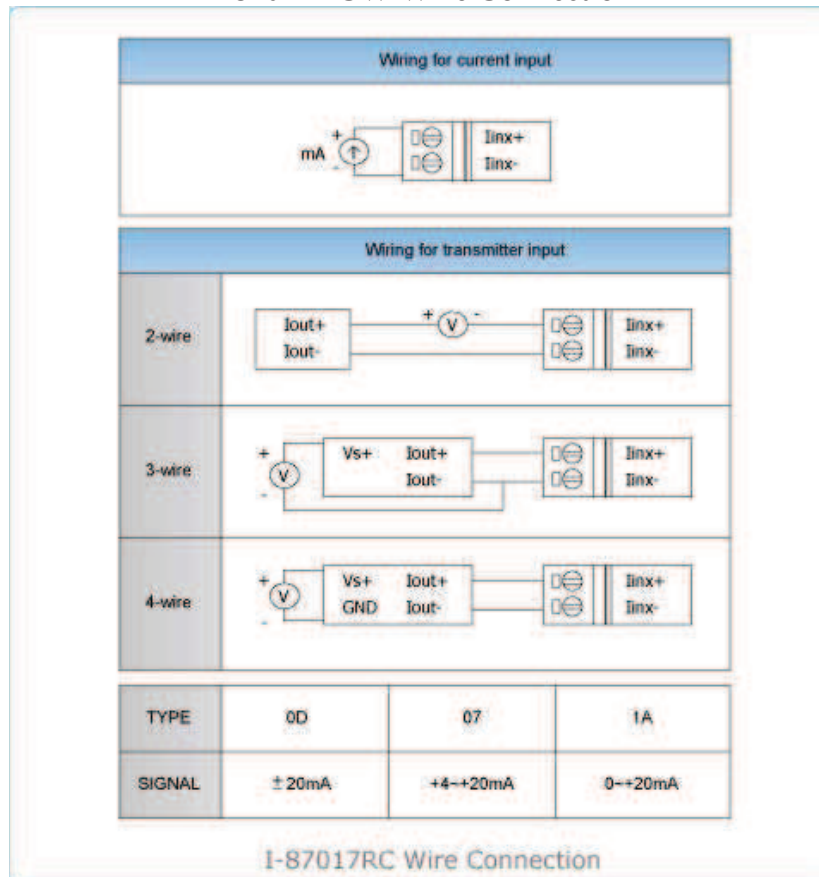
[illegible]

Wiring for current input

mA + - Iinx+ Iinx-

Wiring for transmitter input

2-wire Iout+ Iout- + V - Iinx+ Iinx-

3-wire + V - Vs+ Iout+ Iout- Iinx+ Iinx-

4-wire + V - Vs+ GND Iout+ Iout- Iinx+ Iinx-

| TYPE | 0D | 07 | 1A |
|---|---|---|---|
| SIGNAL | ±20mA | +4~+20mA | 0~+20mA |

I-87017RC Wire Connection